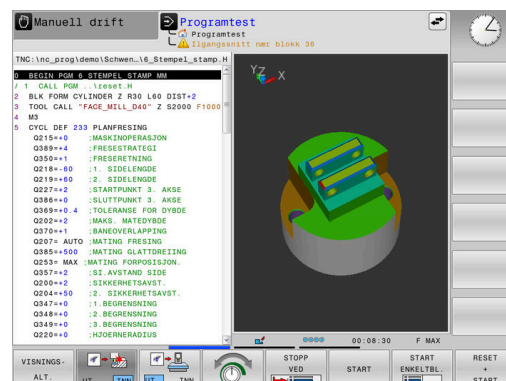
Manuell drift
Programtest
Programtest
Ilgangsanitt nmr blokk 30

TNC:\nc_prog\demo\Schwen...\6_Stempel_stamp.H

0 BEGIN PGM 6_STEMPEL_STAMP MM
/ 1 CALL PGM ..\zeset.H
2 BLK FORM CYLINDER Z R30 L60 DIST+2
3 TOOL CALL "FACE_MILL_D40" Z S2000 F1000
4 M3
5 CYCL DEF 233 PLANFRESING
Q215=+0 ;MASKINOPERASJON
Q389=+4 ;FRESESTRATEGI
Q350=+1 ;FRESERETNING
Q218=+60 ;1. SIDELENGDE
Q219=+60 ;2. SIDELENGDE
Q227=+2 ;STARTPUNKT 3. AKSE
Q386=+0 ;SLUTTPUNKT 3. AKSE
Q369=+0.4 ;TOLERANSE FOR DYBDE
Q202=+2 ;MAKS. MATEDYBDE
Q370=+1 ;BANEOVERLAPPING
Q207= AUTO ;MATING FRESING
Q385=+500 ;MATING GLATTDREIING
Q253= MAX ;MATING FORPOSISJON.
Q357=+2 ;SI.AVSTAND SIDE
Q200=+2 ;SIKKERHETSAVST.
Q204=+50 ;2. SIKKERHETSAVST.
Q347=+0 ;1.BEGRENSNING
Q348=+0 ;2.BEGRENSNING
Q349=+0 ;3.BEGRENSNING
Q220=+0 ;HJOERNERADIUS

00:08:30 F MAX

VISNINGS- ALT.
STOPP VED
START
START ENKELTBL.
RESET + START